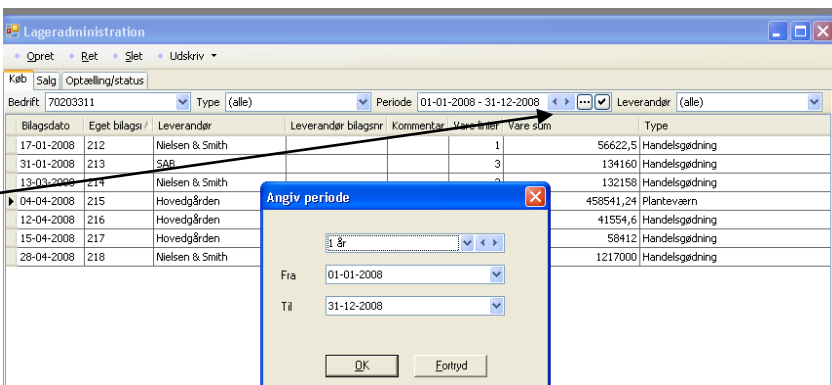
Lageradministration

Opret Ret Slet Udskriv

Køb Salg Optælling/status

Bedrift 70203311 Type (alle) Periode 01-01-2008 - 31-12-2008 Leverandør (alle)

| Bilagsdato | Eget bilagsr | Leverandør | Leverandør bilagsnr | Kommentar | Vare linier | Vare sum | Type |
|---|---|---|---|---|---|---|---|
| 17-01-2008 | 212 | Nielsen & Smith | | | 1 | 56622,5 | Handelsgødning |
| 31-01-2008 | 213 | SAB | | | 3 | 134160 | Handelsgødning |
| 13-03-2008 | 214 | Nielsen & Smith | | | 2 | 132158 | Handelsgødning |
| 04-04-2008 | 215 | Hovedgården | | | | 458541,24 | Planteværn |
| 12-04-2008 | 216 | Hovedgården | | | | 41554,6 | Handelsgødning |
| 15-04-2008 | 217 | Hovedgården | | | | 58412 | Handelsgødning |
| 28-04-2008 | 218 | Nielsen & Smith | | | | 1217000 | Handelsgødning |

Angiv periode

1 år

Fra 01-01-2008

Til 31-12-2008

OK Fortryd